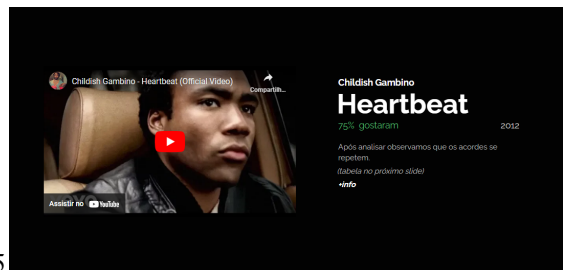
Childish Gambino - Heartbeat (Official Video)

Compartilh...

Assistir no YouTube

Childish Gambino

Heartbeat

75% gostaram

2012

Após analisar observamos que os acordes se repetem.

(tabela no próximo slide)

+info

5